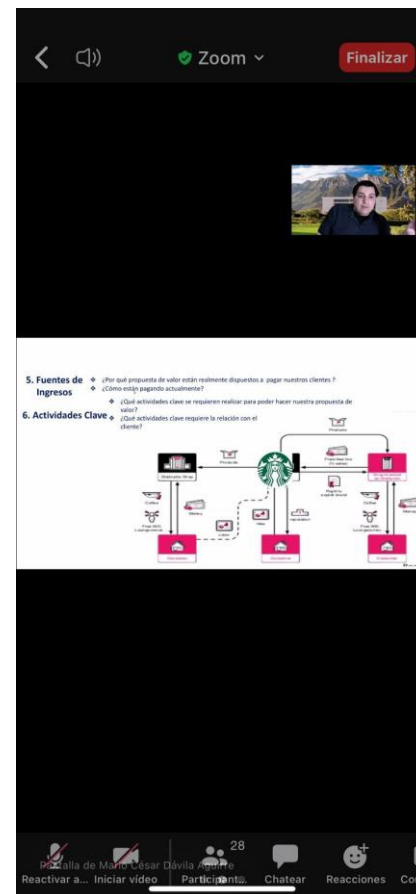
Zoom

Finalizar

5. Fuentes de Ingresos

¿Por qué propuesta de valor están realmente dispuestos a pagar nuestros clientes ?

¿Cómo están pagando actualmente?

6. Actividades Clave

¿Qué actividades clave se requieren realizar para poder hacer nuestra propuesta de valor?

¿Qué actividades clave requiere la relación con el cliente?

Producto

Producto

Coffee

Money

Free Wifi

Lounge areas

Cuponera

Free Wifi

Lounge areas

Coffee

Money

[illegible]

Pantalla de Mario César Dávila Aguirre

Reactivar a...

Iniciar vídeo

28

Participantes

Chatear

Reacciones

Co